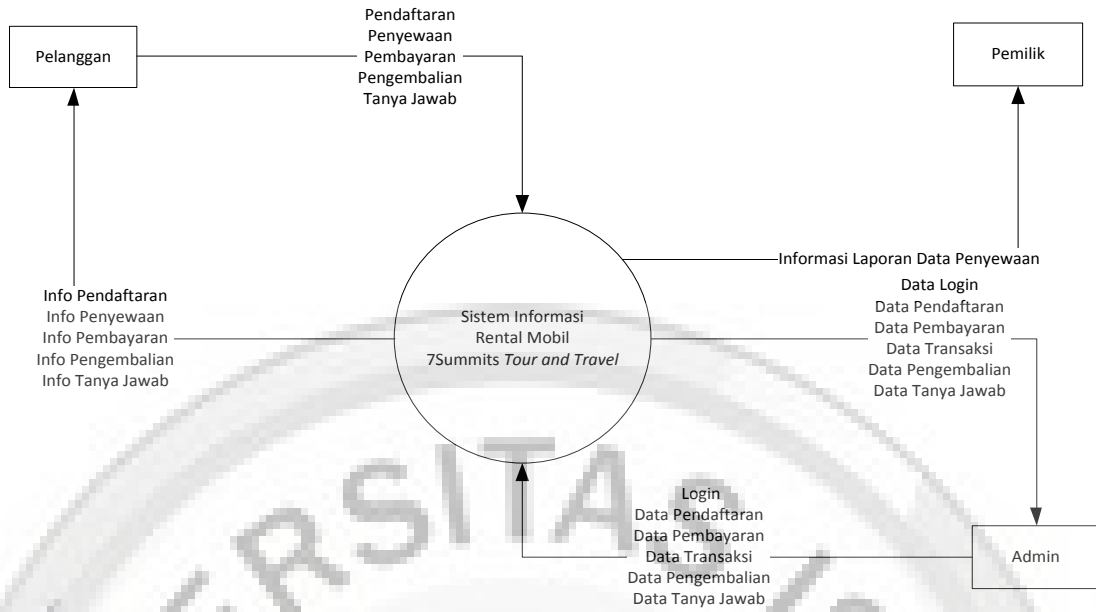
Pelanggan

Pendaftaran
Penyewaan
Pembayaran
Pengembalian
Tanya Jawab

Pemilik

Informasi Laporan Data Penyewaan

Info Pendaftaran
Info Penyewaan
Info Pembayaran
Info Pengembalian
Info Tanya Jawab

Sistem Informasi
Rental Mobil
7Summits *Tour and Travel*

Data Login
Data Pendaftaran
Data Pembayaran
Data Transaksi
Data Pengembalian
Data Tanya Jawab

Login
Data Pendaftaran
Data Pembayaran
Data Transaksi
Data Pengembalian
Data Tanya Jawab

Admin

RSITAS